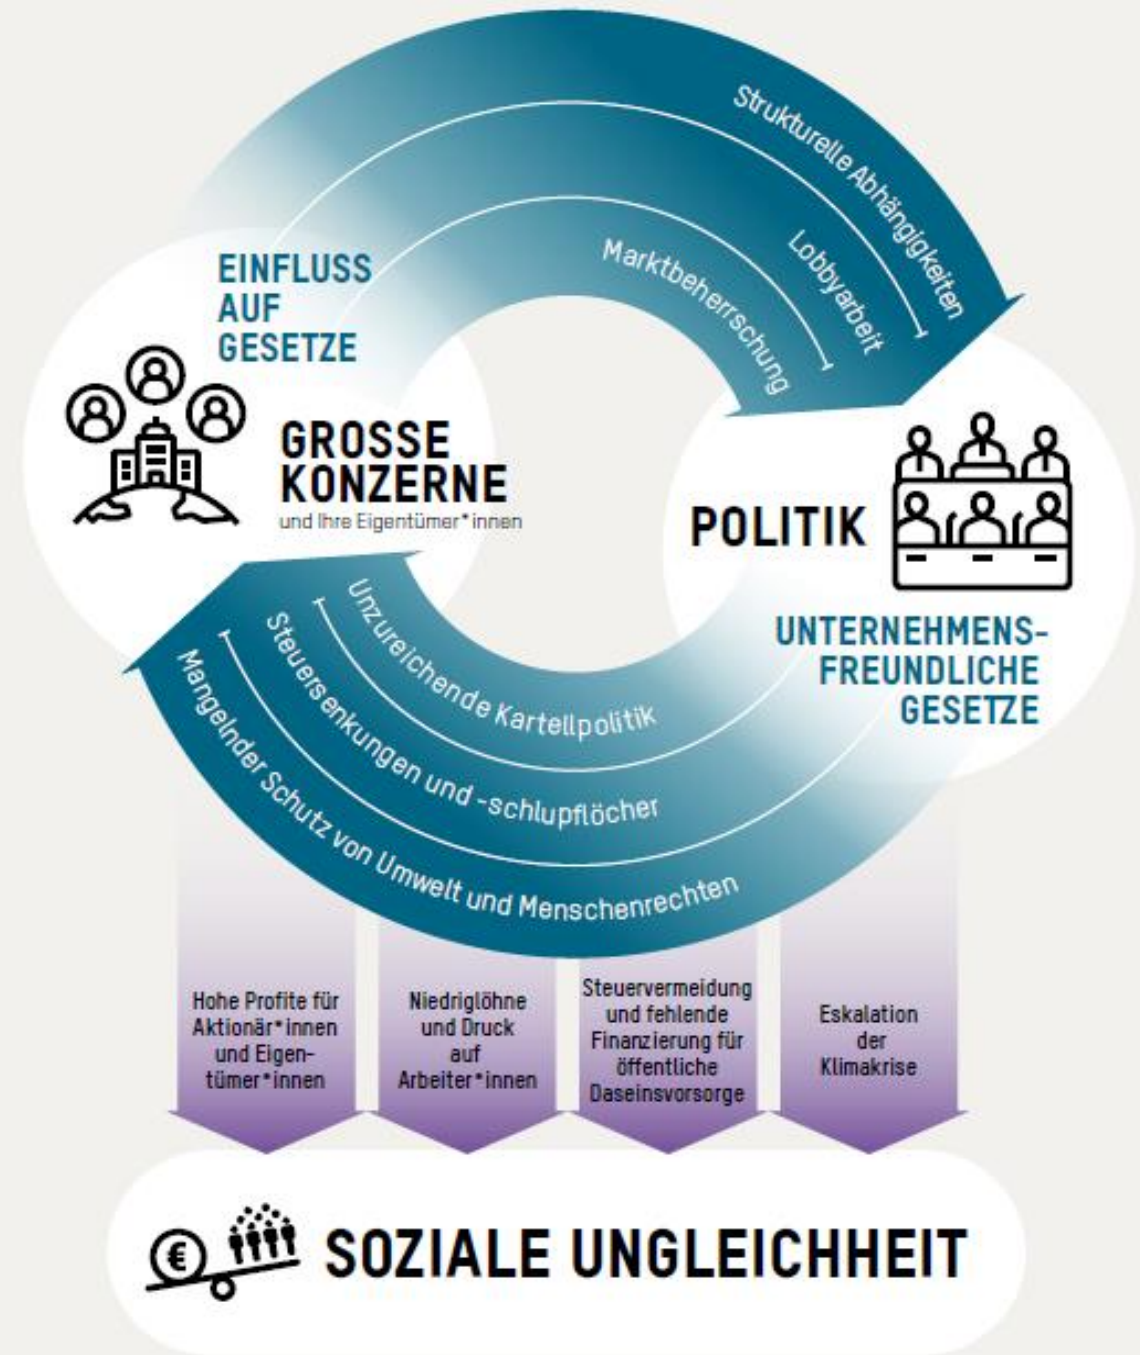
EINFLUSS AUF GESETZE

Strukturelle Abhängigkeiten

Lobbyarbeit

Marktbeherrschung

GROSSE KONZERNE
und Ihre Eigentümer*innen

POLITIK

UNTERNEHMENS-FREUNDLICHE GESETZE

Unzureichende Kartellpolitik

Steuersenkungen und -schlupflöcher

Mangelnder Schutz von Umwelt und Menschenrechten

Hohe Profite für Aktionär*innen und Eigentümer*innen

Niedriglöhne und Druck auf Arbeiter*innen

Steuervermeidung und fehlende Finanzierung für öffentliche Daseinsvorsorge

Eskalation der Klimakrise

SOZIALE UNGLEICHHEIT